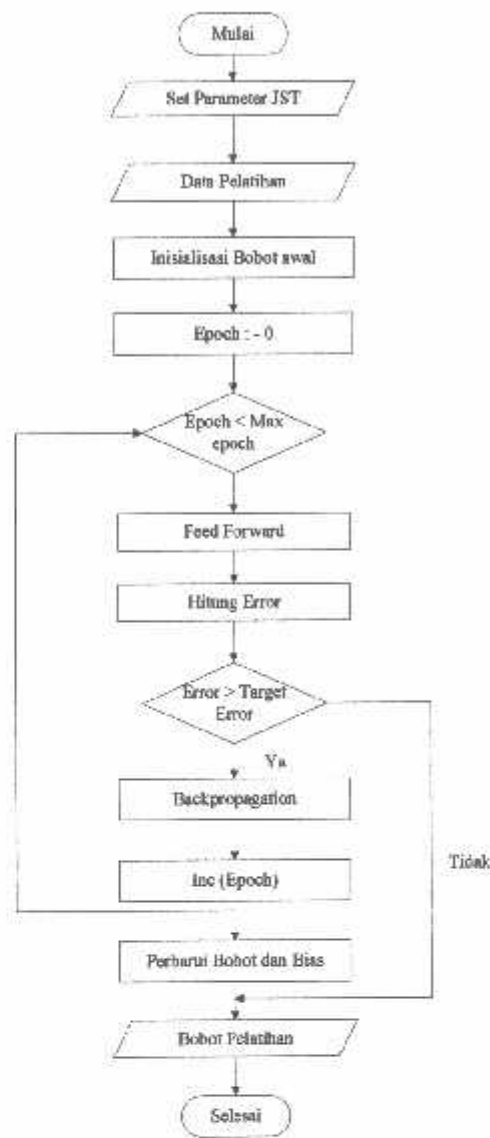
Mulai

Set Parameter JST

Data Pelatihan

Inisialisasi Bobot awal

Epoch : - 0

Epoch < Max epoch

Feed Forward

Hitung Error

Error > Target Error

Ya

Backpropagation

Inc (Epoch)

Tidak

Perbarui Bobot dan Bias

Bobot Pelatihan

Selesai